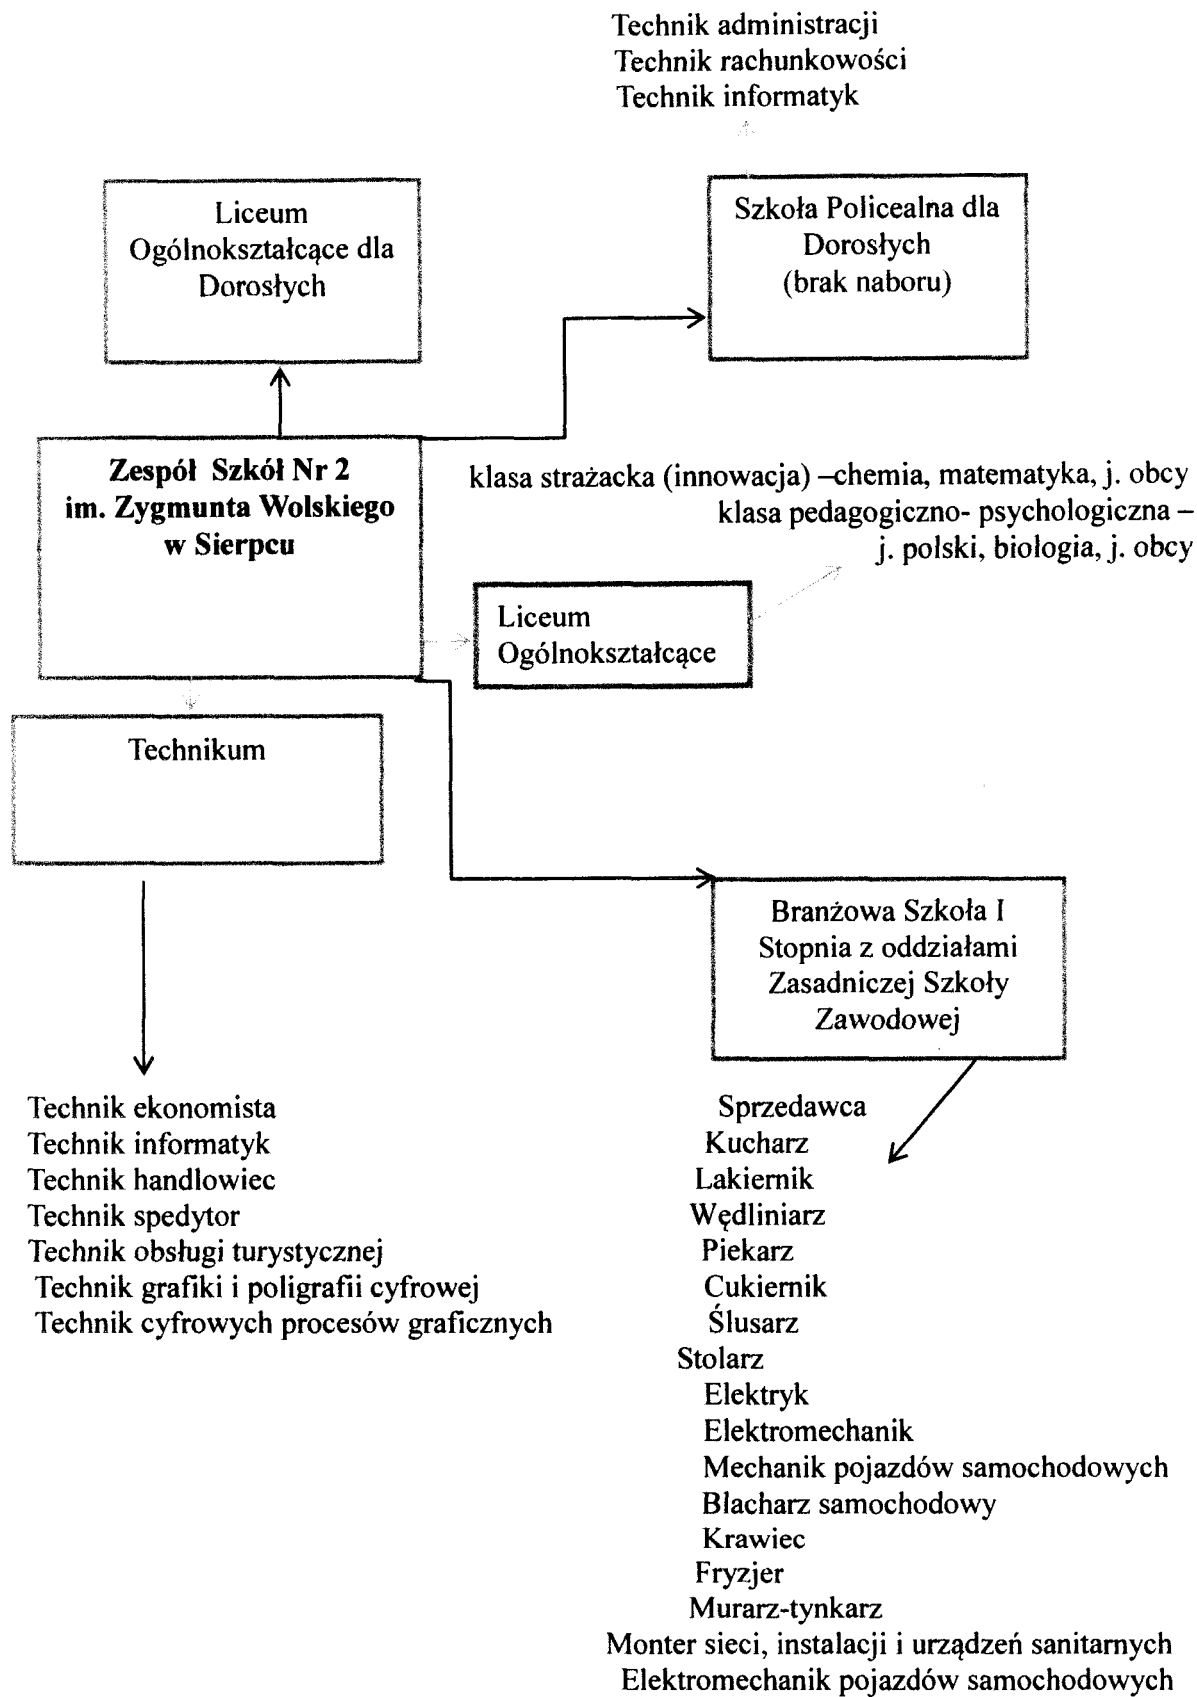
Technik administracji
Technik rachunkowości
Technik informatyk

Liceum Ogólnokształcące dla Dorosłych

Szkoła Policealna dla Dorosłych (brak naboru)

Zespół Szkół Nr 2 im. Zygmunta Wolskiego w Sierpcu

klasa strażacka (innowacja) –chemia, matematyka, j. obcy
klasa pedagogiczno- psychologiczna – j. polski, biologia, j. obcy

Liceum Ogólnokształcące

Technikum

Branżowa Szkoła I Stopnia z oddziałami Zasadniczej Szkoły Zawodowej

Technik ekonomista
Technik informatyk
Technik handlowiec
Technik spedytor
Technik obsługi turystycznej
Technik grafiki i poligrafii cyfrowej
Technik cyfrowych procesów graficznych

Sprzedawca
Kucharz
Lakiernik
Wędliniarz
Piekarz
Cukiernik
Ślusarz
Stolarz
Elektryk
Elektromechanik
Mechanik pojazdów samochodowych
Blacharz samochodowy
Krawiec
Fryzjer
Murarz-tynkarz
Monter sieci, instalacji i urządzeń sanitarnych
Elektromechanik pojazdów samochodowych